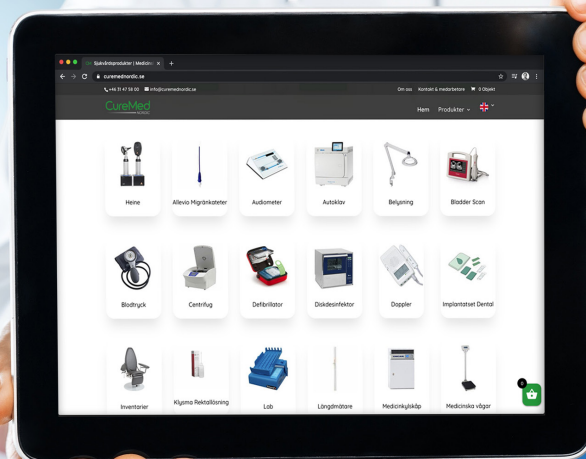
Sjukvårdsprodukter | Medicin

curemednordic.se

+46 31 47 58 00 info@curemednordic.se

Om oss Kontakt & medarbetare 0 Objekt

CureMed NORDIC

Hem Produkter

Heine

Allevio Migränkateter

Audiometer

Autoklav

Belysning

Bladder Scan

Blodtryck

Centrifug

Defibrillator

Diskdesinfektor

Doppler

Implantatset Dental

Inventarier

Klysma Rektallösning

Lab

Längdmätare

Medicinkylskåp

Medicinska vågar

0